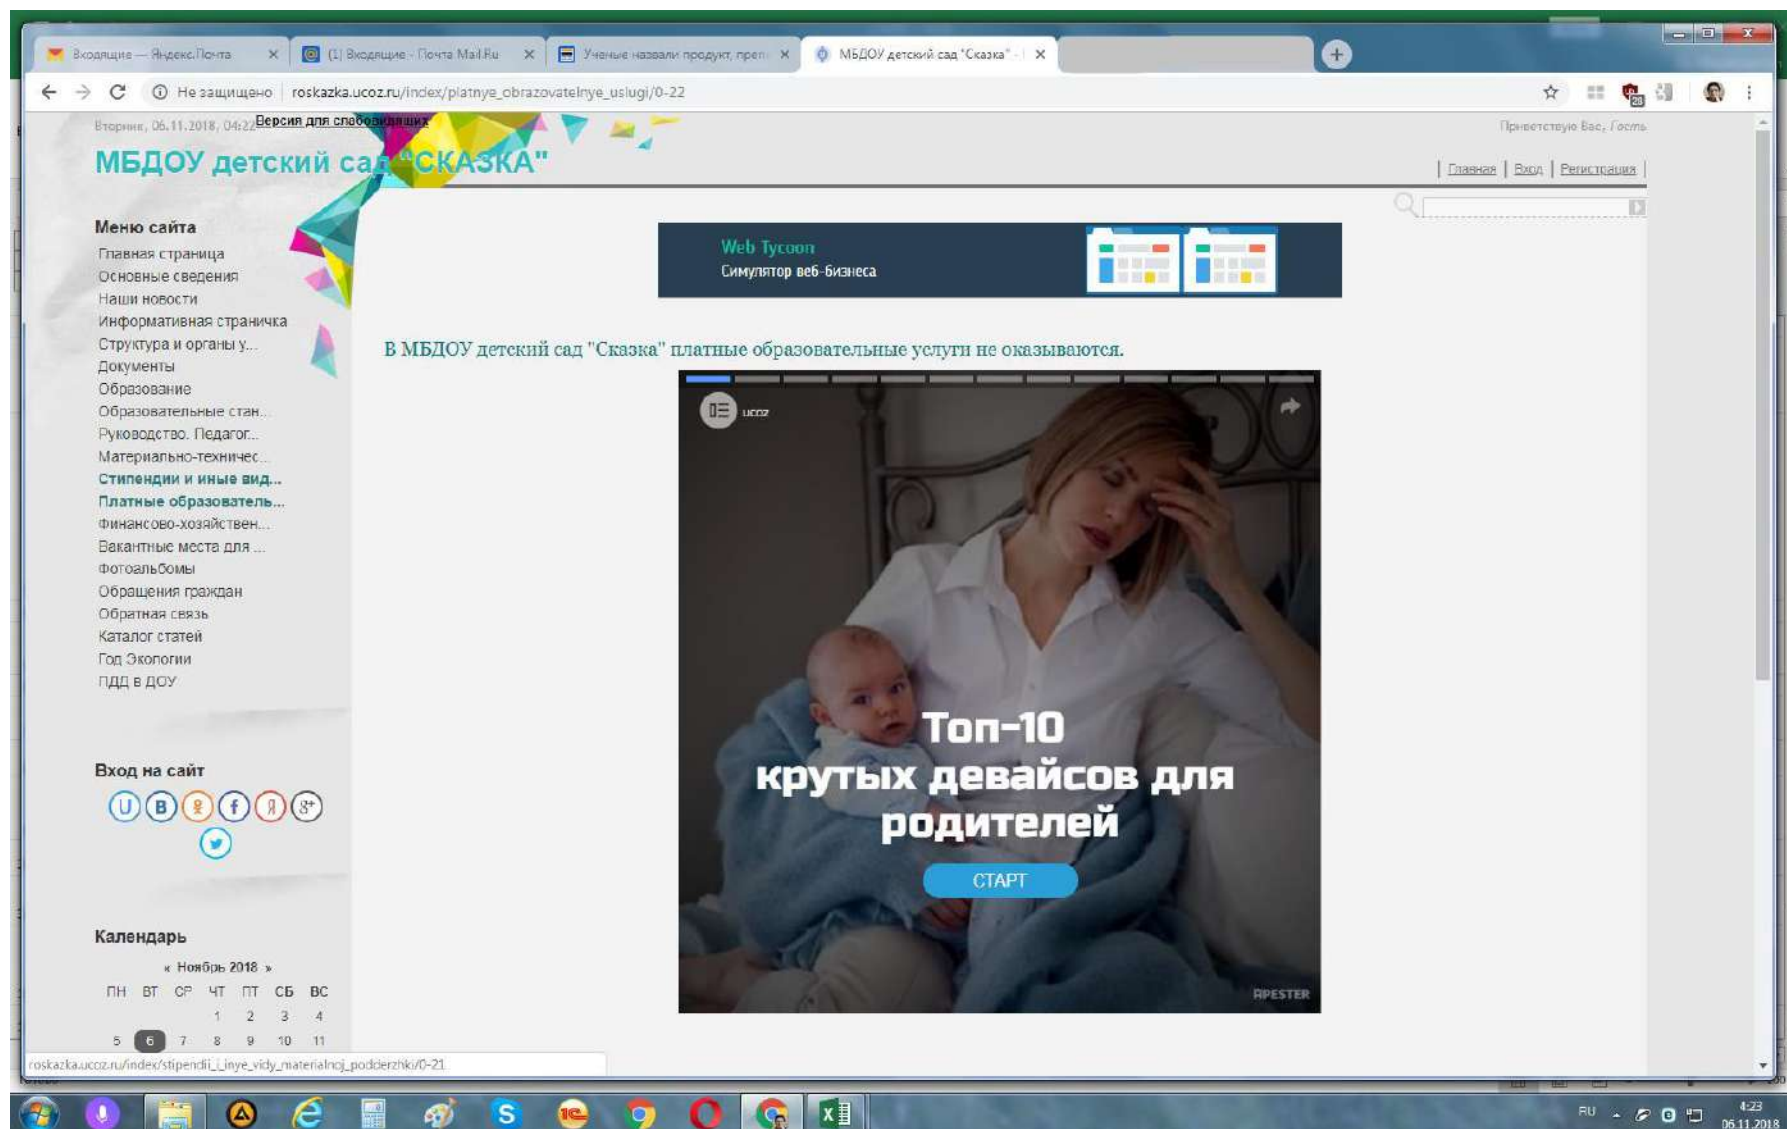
Входящие — Яндекс.Почта ×
(1) Входящие - Почта Mail.Ru ×
Ученые назвали продукт, прен ×
МБДОУ детский сад "Сказка" - ×

Не защищено | roskazka.ucoz.ru/index/platnye_obrazovatelnye_uslugi/0-22

Вторник, 06.11.2018, 04:22 Версия для слабовидящих
Приветствую Вас, Гость

МБДОУ детский сад "СКАЗКА"

| Главная | Вход | Регистрация |

Меню сайта
Главная страница
Основные сведения
Наши новости
Информативная страничка
Структура и органы у...
Документы
Образование
Образовательные стан...
Руководство. Педагог...
Материально-техничес...
Стипендии и иные вид...
Платные образователь...
Финансово-хозяйствен...
Вакантные места для ...
Фотоальбомы
Обращения граждан
Обратная связь
Каталог статей
Год Экологии
ПДД в ДОУ

Web Tycoon
Симулятор веб-бизнеса

В МБДОУ детский сад "Сказка" платные образовательные услуги не оказываются.

ucoz

Топ-10
крутых девайсов для родителей
СТАРТ

RPESTER

Вход на сайт

Календарь
« Ноябрь 2018 »

| ПН | ВТ | СР | ЧТ | ПТ | СБ | ВС |
|---|---|---|---|---|---|---|
| | | | 1 | 2 | 3 | 4 |
| 5 | 6 | 7 | 8 | 9 | 10 | 11 |

roskazka.ucoz.ru/index/stipendii_i_inye_vidy_materialnoj_podderzhki/0-21

RU 4:23 06.11.2018